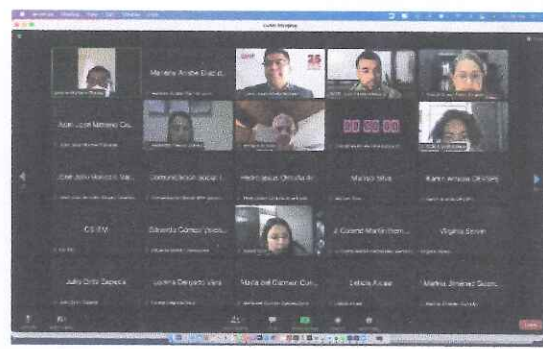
Zoom Meeting

Mariela Arabe Guad...

Juan José Moreno Ca...

00:00:00

José Julio Valencia Va...

Comunicación social I...

Pedro Jesús Ortuño A...

Marisol Silva

Karen Amado CEIVEM

CEIEM

Eduardo Gómez Vest...

J. Gerardo Martín Hern...

Virginia Salvan

Julio Ortiz Zepeda

Lorena Delgado Vera

María del Carmen Cur...

Leticia Alcalá

Martha Jiménez Guzm...